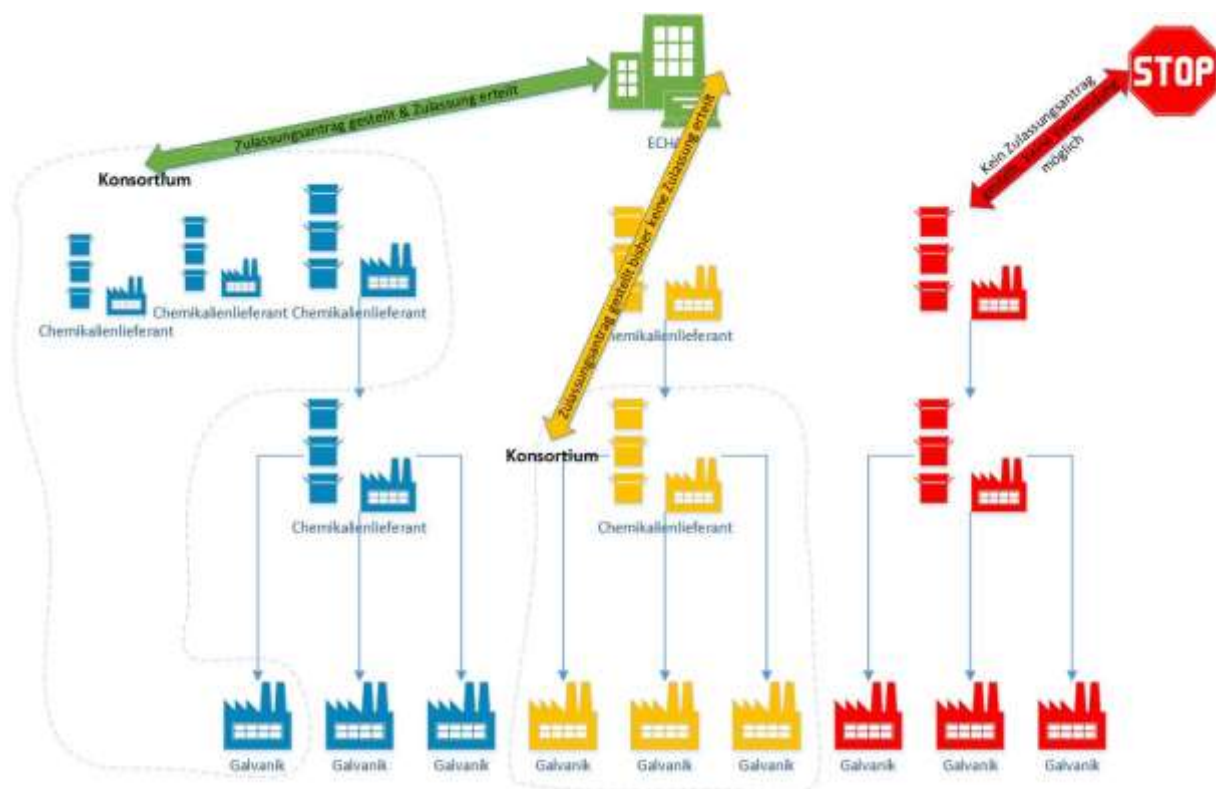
ECHA

STOP

Zulassungsantrag gestellt & Zulassung erteilt

Zulassungsantrag gestellt bisher keine Zulassung erteilt

Kein Zulassungsantrag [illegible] möglich

Konsortium

Chemikalienlieferant

Chemikalienlieferant

Chemikalienlieferant

Chemikalienlieferant

Chemikalienlieferant

Konsortium

Chemikalienlieferant

Galvanik

Galvanik

Galvanik

Galvanik

Galvanik

Galvanik

Galvanik

Galvanik

Galvanik